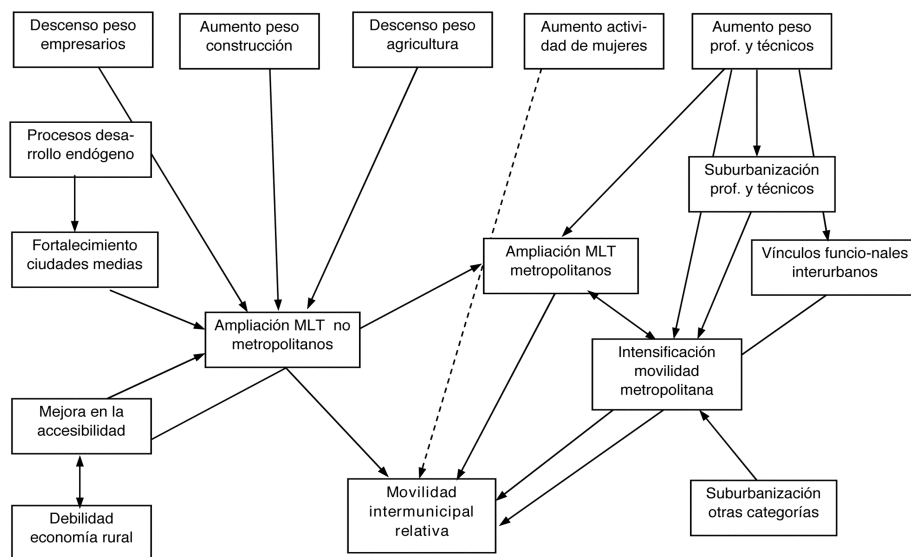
Descenso peso empresarios

Aumento peso construcción

Descenso peso agricultura

Aumento actividad de mujeres

Aumento peso prof. y técnicos

Procesos desarrollo endógeno

Suburbanización prof. y técnicos

Fortalecimiento ciudades medias

Ampliación MLT metropolitanos

Vínculos funcio-nales interurbanos

Ampliación MLT no metropolitanos

Intensificación movilidad metropolitana

Mejora en la accesibilidad

Movilidad intermunicipal relativa

Suburbanización otras categorías

Debilidad economía rural